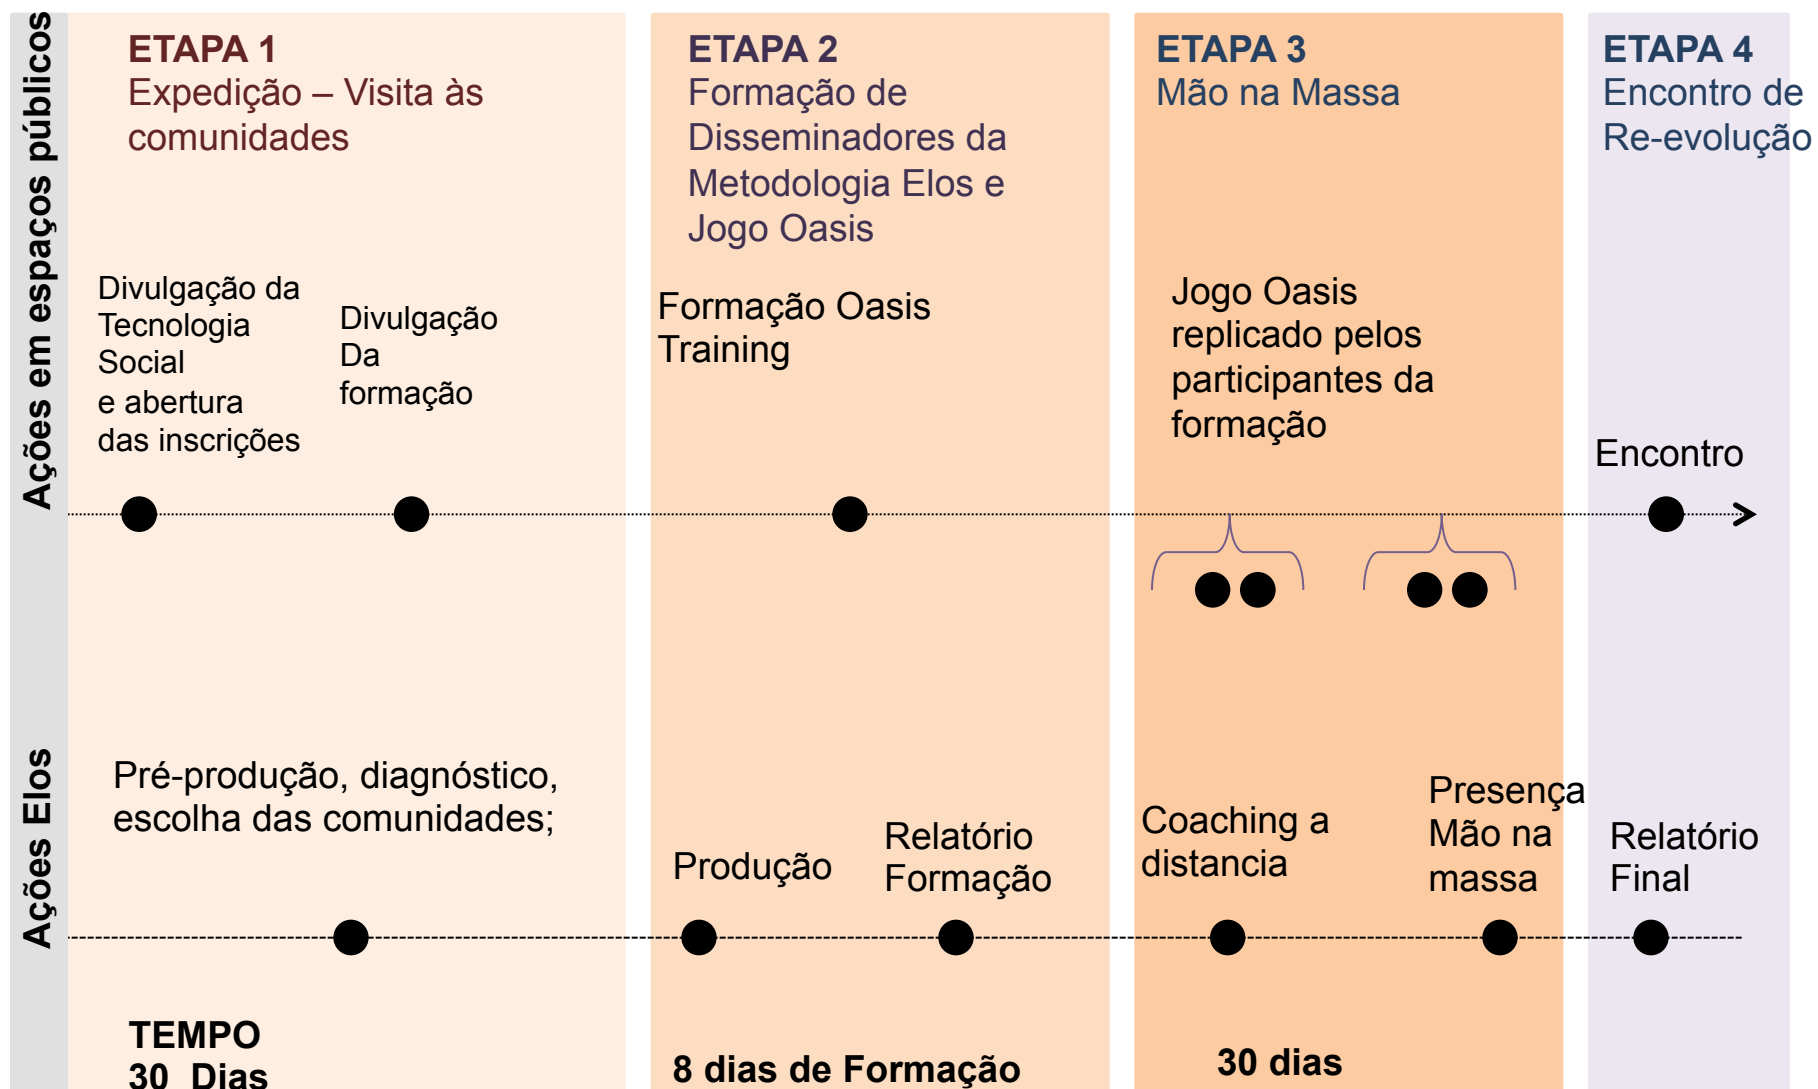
Ações em espaços públicos

Ações Elos

ETAPA 1
Expedição – Visita às comunidades

Divulgação da Tecnologia Social e abertura das inscrições

Divulgação Da formação

Pré-produção, diagnóstico, escolha das comunidades;

TEMPO
30 Dias

ETAPA 2
Formação de Disseminadores da Metodologia Elos e Jogo Oasis

Formação Oasis Training

Produção

Relatório Formação

8 dias de Formação

ETAPA 3
Mão na Massa

Jogo Oasis replicado pelos participantes da formação

Coaching a distancia

Presença Mão na massa

30 dias

ETAPA 4
Encontro de Re-evolução

Encontro

Relatório Final